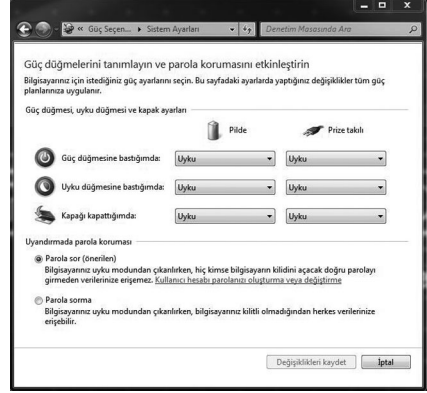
« Güç Seçen... ▸ Sistem Ayarları

Denetim Masasında Ara

Güç düğmelerini tanımlayın ve parola korumasını etkinleştirin

Bilgisayarınız için istediğiniz güç ayarlarını seçin. Bu sayfadaki ayarlarda yaptığınız değişiklikler tüm güç planlarınıza uygulanır.

Güç düğmesi, uyku düğmesi ve kapak ayarları

Pilde

Prize takılı

Güç düğmesine bastığımda: Uyku Uyku

Uyku düğmesine bastığımda: Uyku Uyku

Kapağı kapattığımda: Uyku Uyku

Uyandırmada parola koruması

Parola sor (önerilen)
Bilgisayarınız uyku modundan çıkarlırken, hiç kimse bilgisayarın kilidini açacak doğru parolayı girmeden verilerinize erişemez. Kullanıcı hesabı parolanızı oluşturma veya değiştirme

Parola sorma
Bilgisayarınız uyku modundan çıkarlırken, bilgisayarınız kilitli olmadığından herkes verilerinize erişebilir.

Değişiklikleri kaydet İptal